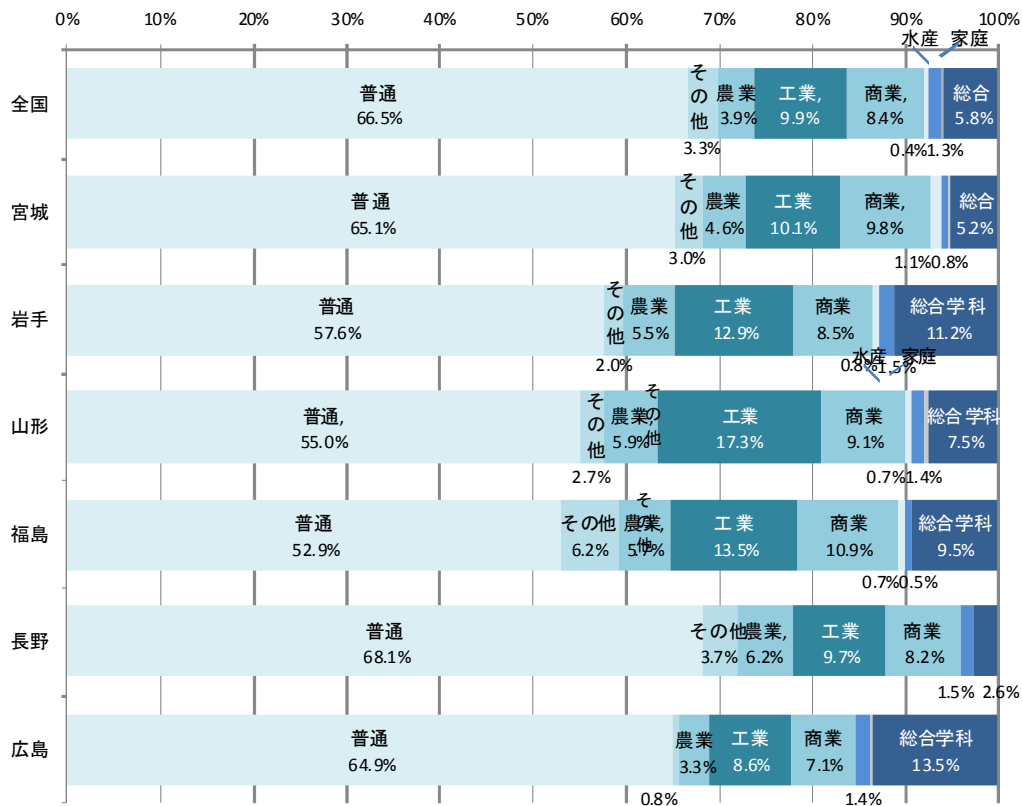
0% 10% 20% 30% 40% 50% 60% 70% 80% 90% 100%

水産 家庭

全国
普通 66.5%
その他 3.3%
農業 3.9%
工業, 9.9%
商業, 8.4%
0.4% 1.3%
総合 5.8%

宮城
普通 65.1%
その他 3.0%
農業 4.6%
工業 10.1%
商業, 9.8%
1.1% 0.8%
総合 5.2%

岩手
普通 57.6%
その他 2.0%
農業 5.5%
工業 12.9%
商業 8.5%
0.8% 1.5%
総合学科 11.2%

水産 家庭

山形
普通, 55.0%
その他 2.7%
農業, 5.9%
その他
工業 17.3%
商業 9.1%
0.7% 1.4%
総合学科 7.5%

福島
普通 52.9%
その他 6.2%
その他
農業, 5.7%
工業 13.5%
商業 10.9%
0.7% 0.5%
総合学科 9.5%

長野
普通 68.1%
その他 3.7%
農業, 6.2%
工業 9.7%
商業 8.2%
1.5% 2.6%

広島
普通 64.9%
0.8%
農業 3.3%
工業 8.6%
商業 7.1%
1.4%
総合学科 13.5%